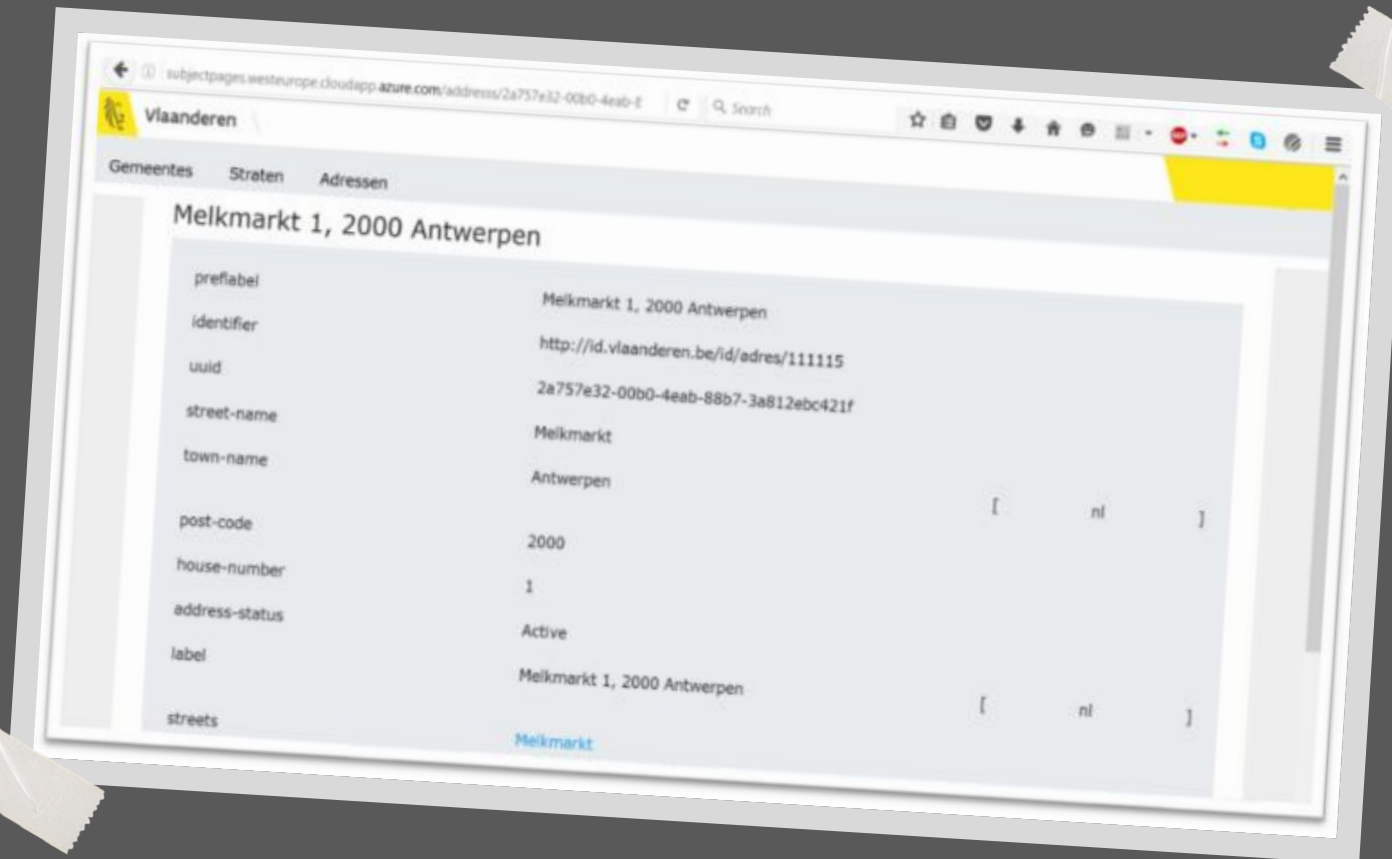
subjectpages.westeurope.cloudapp.azure.com/address/2a757e32-00b0-4eab-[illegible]

Search

Vlaanderen

Gemeentes Straten Adressen

Melkmarkt 1, 2000 Antwerpen

| | | |
|---|---|---|
| preflabel | Melkmarkt 1, 2000 Antwerpen | |
| identifier | http://id.vlaanderen.be/id/adres/111115 | |
| uuid | 2a757e32-00b0-4eab-88b7-3a812ebc421f | |
| street-name | Melkmarkt | |
| town-name | Antwerpen | [ nl ] |
| post-code | 2000 | |
| house-number | 1 | |
| address-status | Active | |
| label | Melkmarkt 1, 2000 Antwerpen | [ nl ] |
| streets | Melkmarkt | |